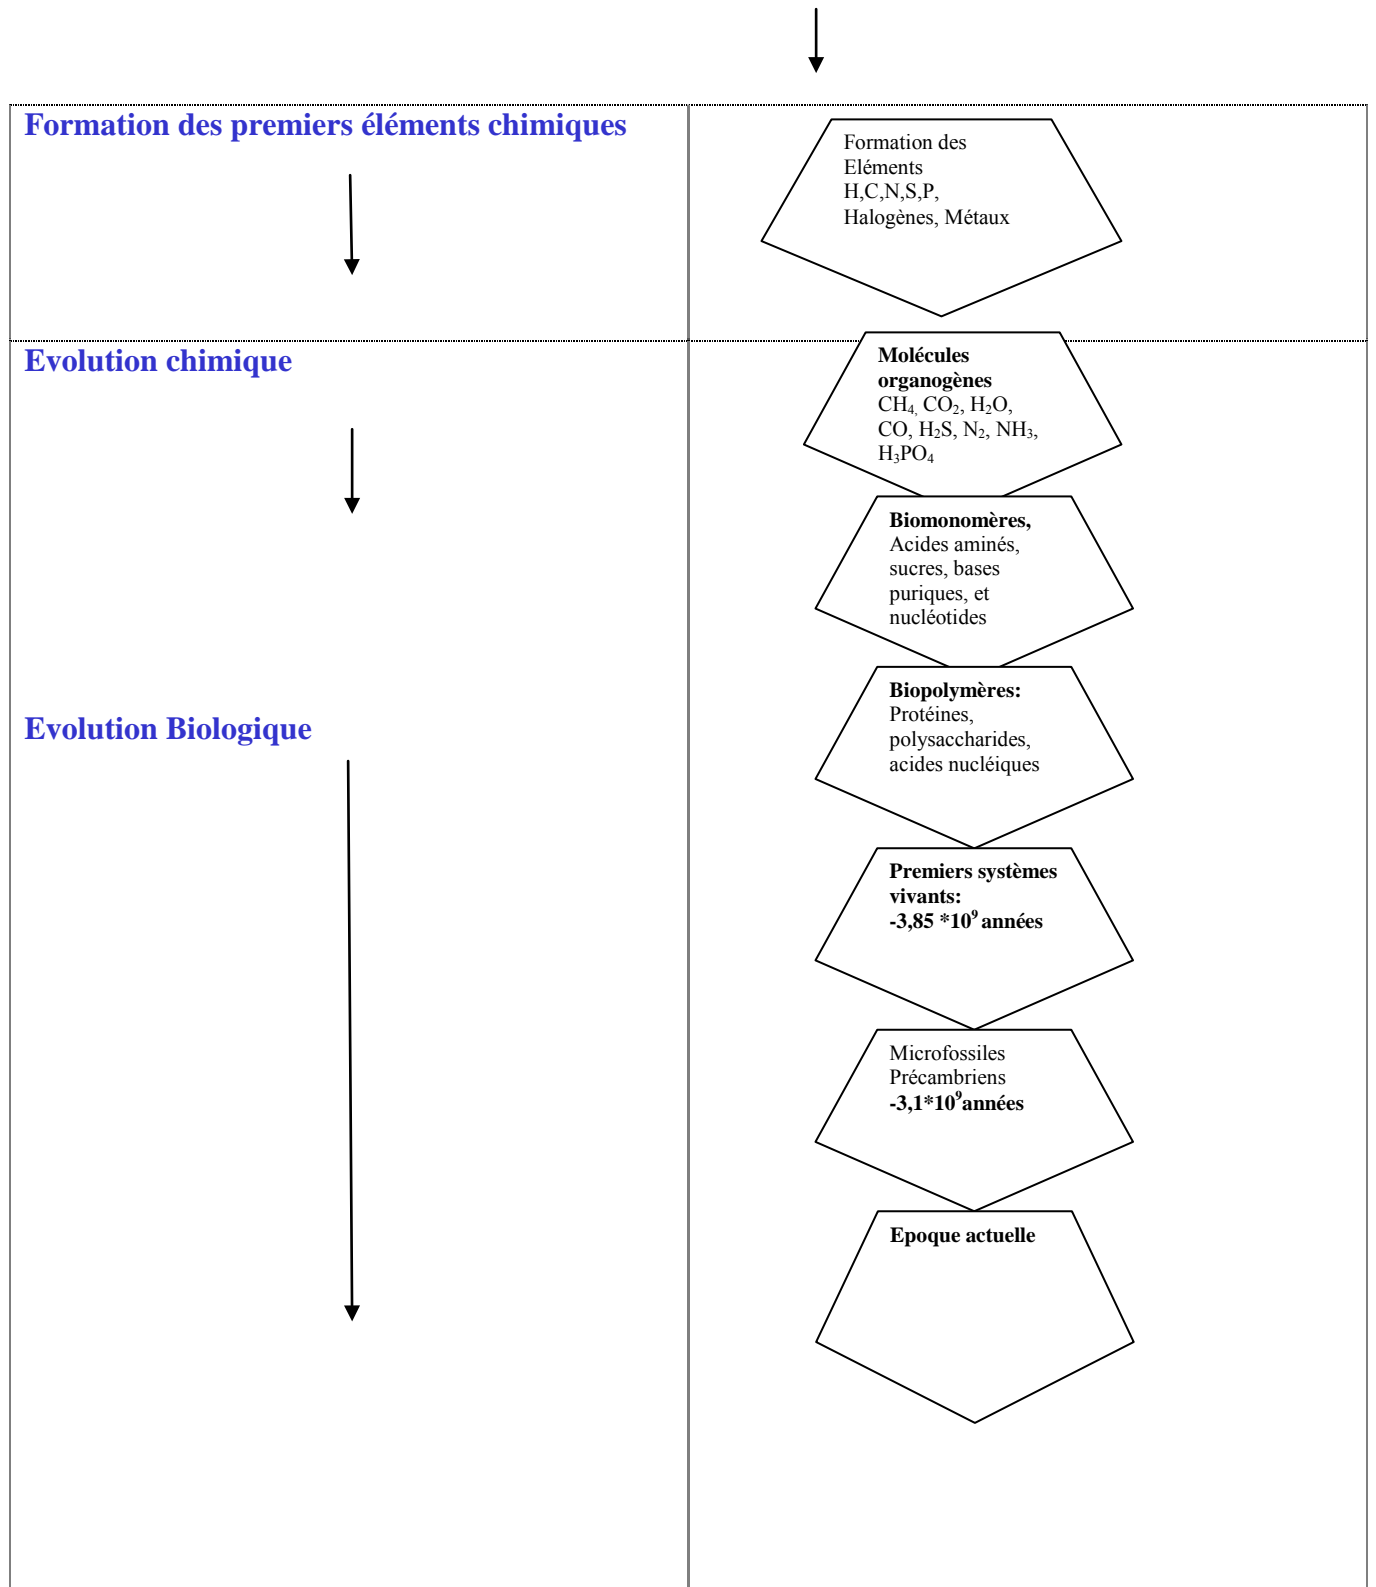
Formation des premiers éléments chimiques

Formation des Eléments H,C,N,S,P, Halogènes, Métaux

Evolution chimique

**Molécules organogènes**
$CH_4$, $CO_2$, $H_2O$, CO, $H_2S$, $N_2$, $NH_3$, $H_3PO_4$

**Biomonomères,**
Acides aminés, sucres, bases puriques, et nucléotides

Evolution Biologique

**Biopolymères:**
Protéines, polysaccharides, acides nucléiques

**Premiers systèmes vivants:**
**-3,85 *$10^9$ années**

Microfossiles Précambriens
**-3,1*$10^9$années**

**Epoque actuelle**